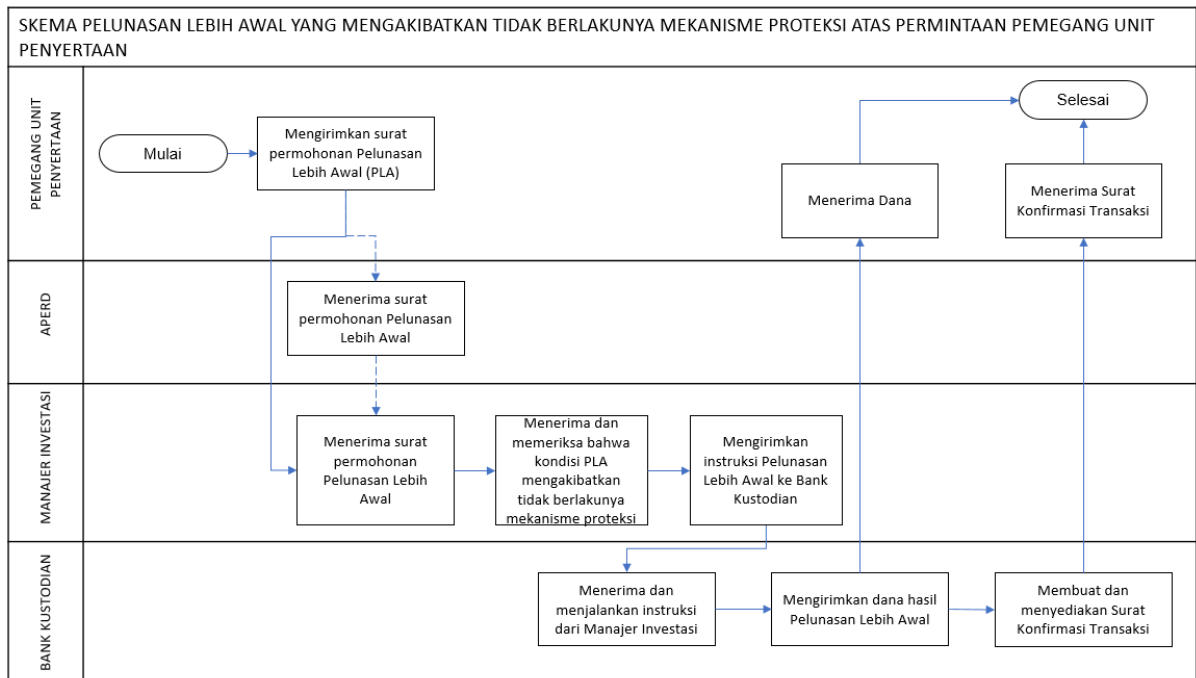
SKEMA PELUNASAN LEBIH AWAL YANG MENGAKIBATKAN TIDAK BERLAKUNYA MEKANISME PROTEKSI ATAS PERMINTAAN PEMEGANG UNIT PENYERTAAN

PEMEGANG UNIT PENYERTAAN

Mulai

Mengirimkan surat permohonan Pelunasan Lebih Awal (PLA)

Menerima Dana

Selesai

Menerima Surat Konfirmasi Transaksi

APERD

Menerima surat permohonan Pelunasan Lebih Awal

MANAJER INVESTASI

Menerima surat permohonan Pelunasan Lebih Awal

Menerima dan memeriksa bahwa kondisi PLA mengakibatkan tidak berlakunya mekanisme proteksi

Mengirimkan instruksi Pelunasan Lebih Awal ke Bank Kustodian

BANK KUSTODIAN

Menerima dan menjalankan instruksi dari Manajer Investasi

Mengirimkan dana hasil Pelunasan Lebih Awal

Membuat dan menyediakan Surat Konfirmasi Transaksi